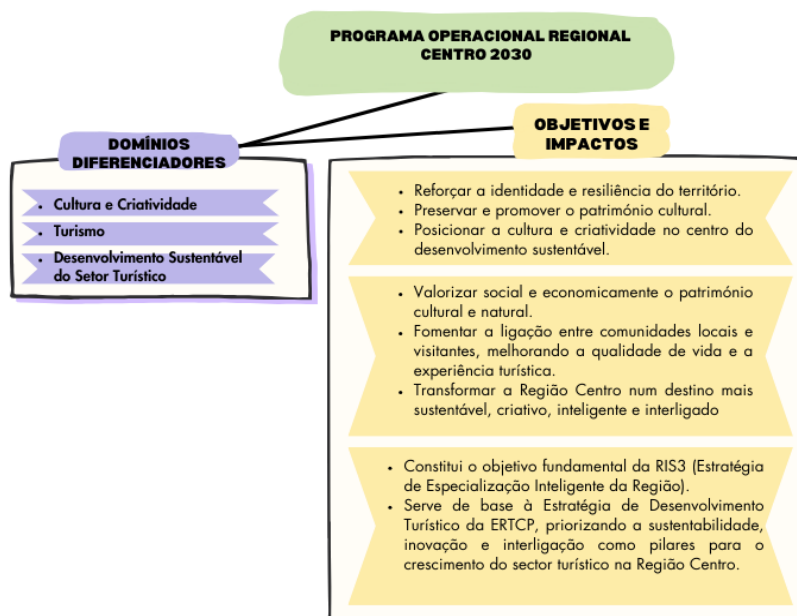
PROGRAMA OPERACIONAL REGIONAL CENTRO 2030

DOMÍNIOS DIFERENCIADORES

- Cultura e Criatividade
- Turismo
- Desenvolvimento Sustentável do Setor Turístico

OBJETIVOS E IMPACTOS

- Reforçar a identidade e resiliência do território.
- Preservar e promover o património cultural.
- Posicionar a cultura e criatividade no centro do desenvolvimento sustentável.

- Valorizar social e economicamente o património cultural e natural.
- Fomentar a ligação entre comunidades locais e visitantes, melhorando a qualidade de vida e a experiência turística.
- Transformar a Região Centro num destino mais sustentável, criativo, inteligente e interligado

- Constitui o objetivo fundamental da RIS3 (Estratégia de Especialização Inteligente da Região).
- Serve de base à Estratégia de Desenvolvimento Turístico da ERTCP, priorizando a sustentabilidade, inovação e interligação como pilares para o crescimento do sector turístico na Região Centro.